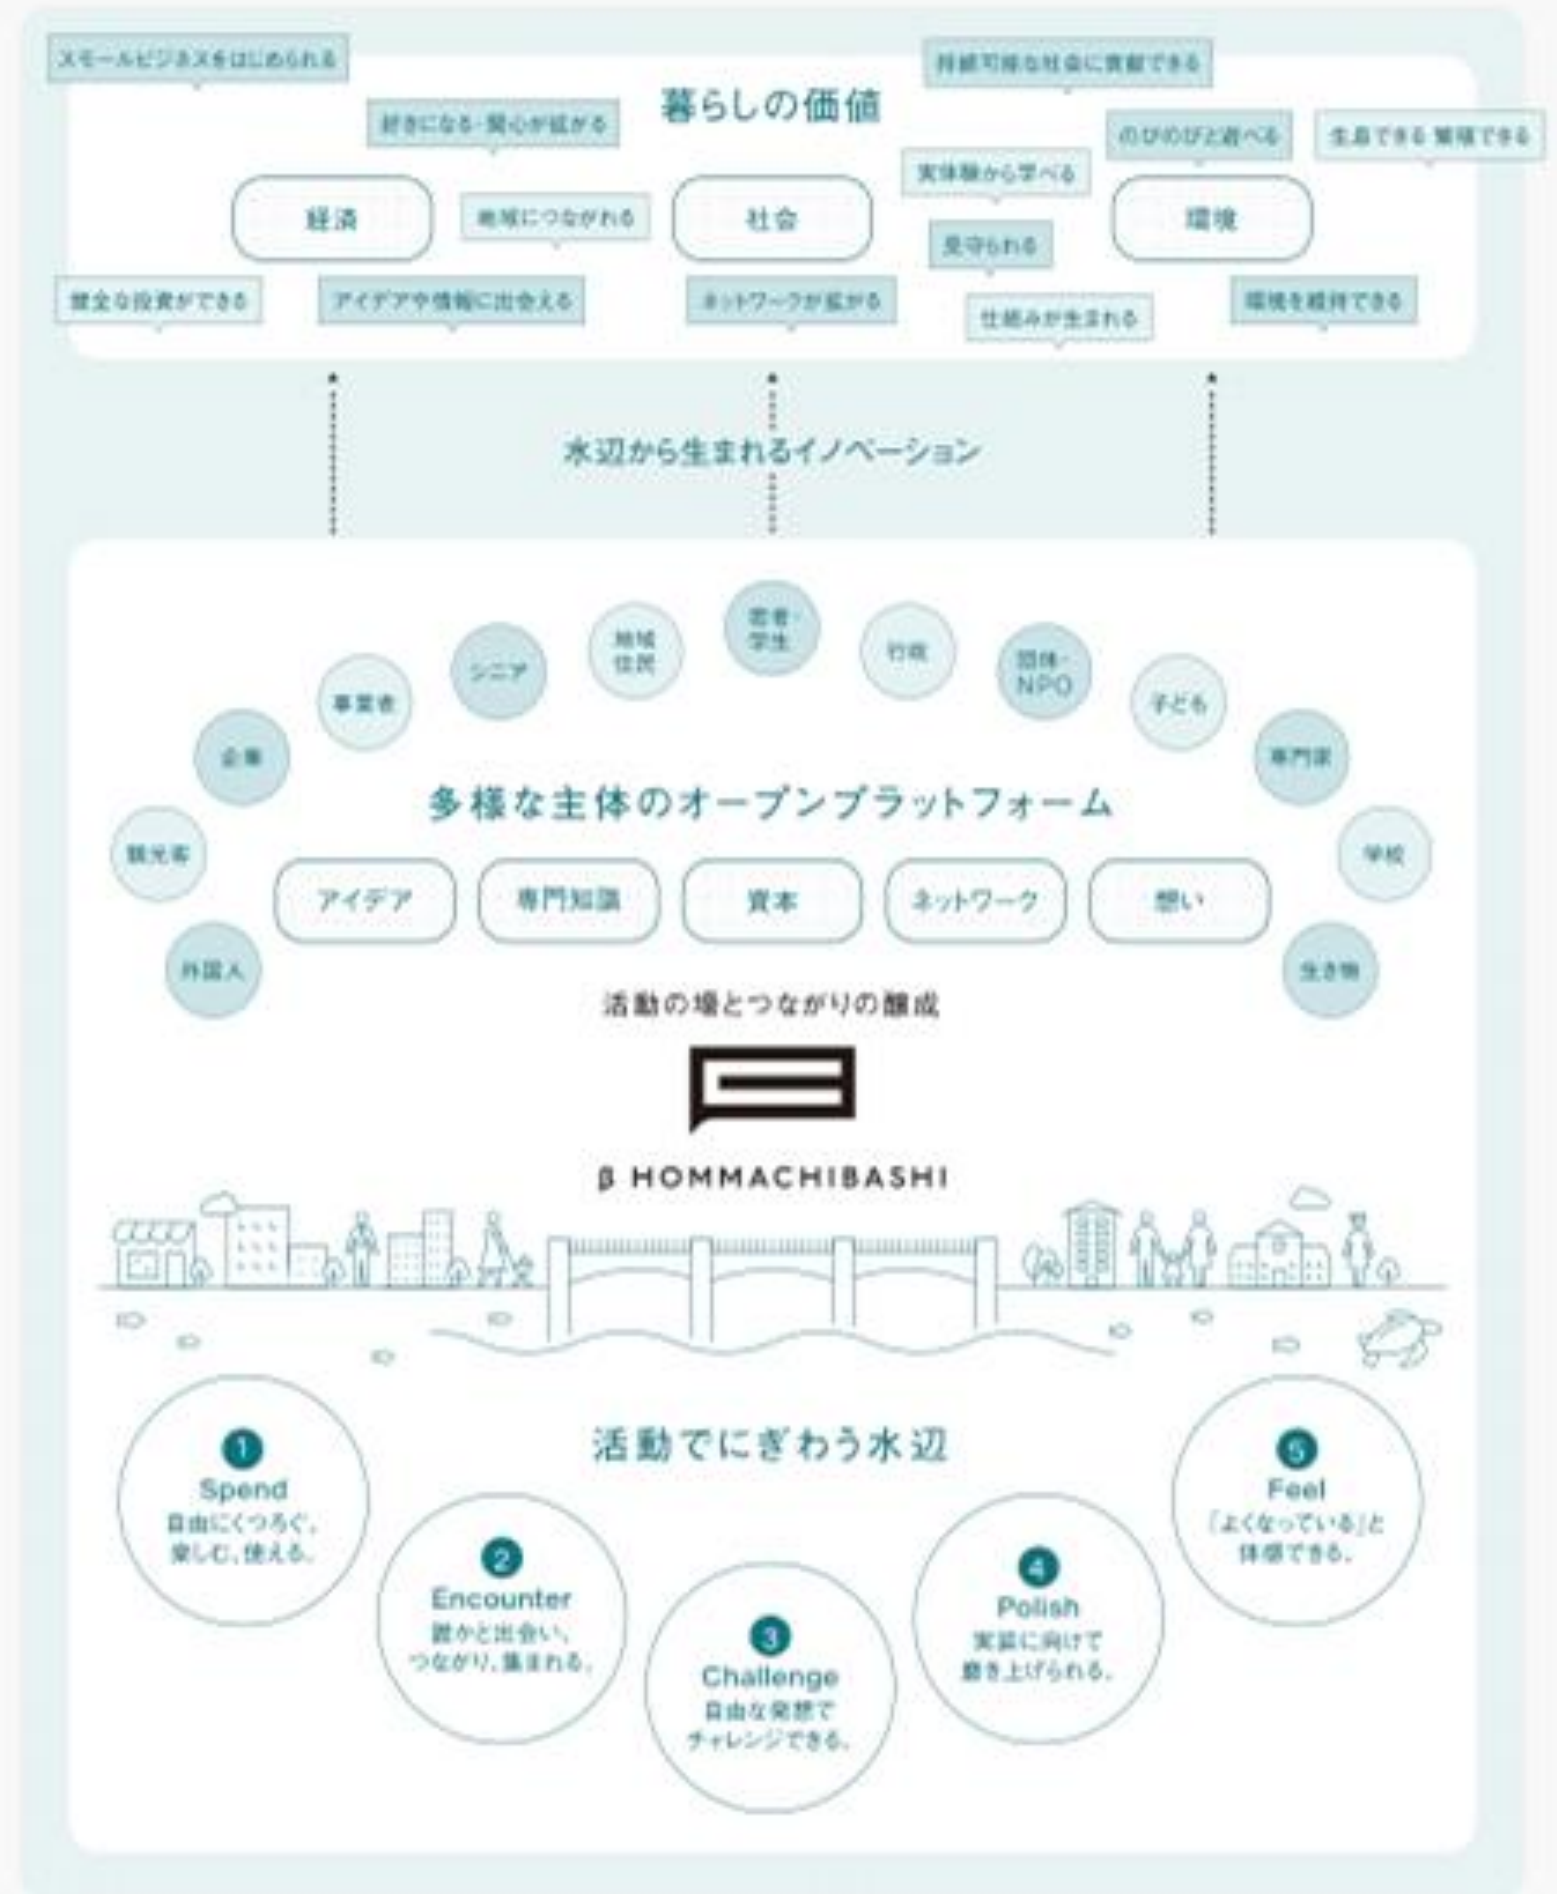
スモールビジネスをはじめられる

持続可能な社会に貢献できる

暮らしの価値

好きになる・関心が拡がる

のびのびと遊べる

生息できる 繁殖できる

実体験から学べる

経済

地域につながれる

社会

環境

見守られる

健全な投資ができる

アイデアや情報に出会える

ネットワークが拡がる

仕組みが生まれる

環境を維持できる

水辺から生まれるイノベーション

若者・学生

シニア

地域住民

行政

団体・NPO

事業者

子ども

企業

専門家

多様な主体のオープンプラットフォーム

観光客

学校

アイデア

専門知識

資本

ネットワーク

想い

外国人

生き物

活動の場とつながりの醸成

β HOMMACHIBASHI

活動でにぎわう水辺

1
Spend
自由にくつろぐ、楽しむ、使える。

2
Encounter
誰かと出会い、つながり、集まれる。

3
Challenge
自由な発想でチャレンジできる。

4
Polish
実装に向けて磨き上げられる。

5
Feel
「よくなっている」と体感できる。